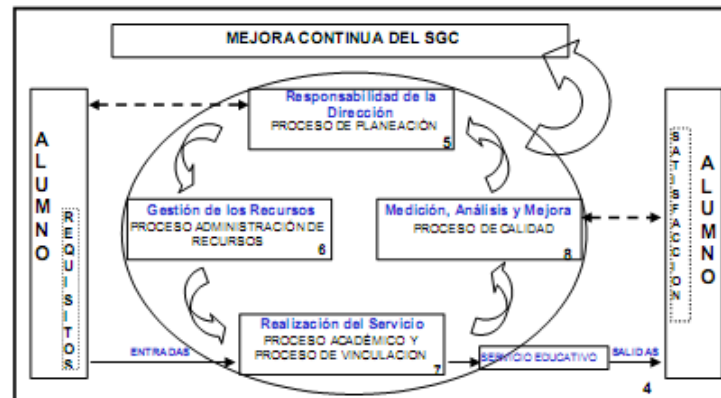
MEJORA CONTINUA DEL SGC

ALUMNO

REQUISITOS

Responsabilidad de la Dirección
PROCESO DE PLANEACIÓN
5

Gestión de los Recursos
PROCESO ADMINISTRACIÓN DE RECURSOS
6

Medición, Análisis y Mejora
PROCESO DE CALIDAD
8

Realización del Servicio
PROCESO ACADÉMICO Y PROCESO DE VINCULACIÓN
7

ENTRADAS

SERVICIO EDUCATIVO

SALIDAS

4

SATISFACCIÓN

ALUMNO